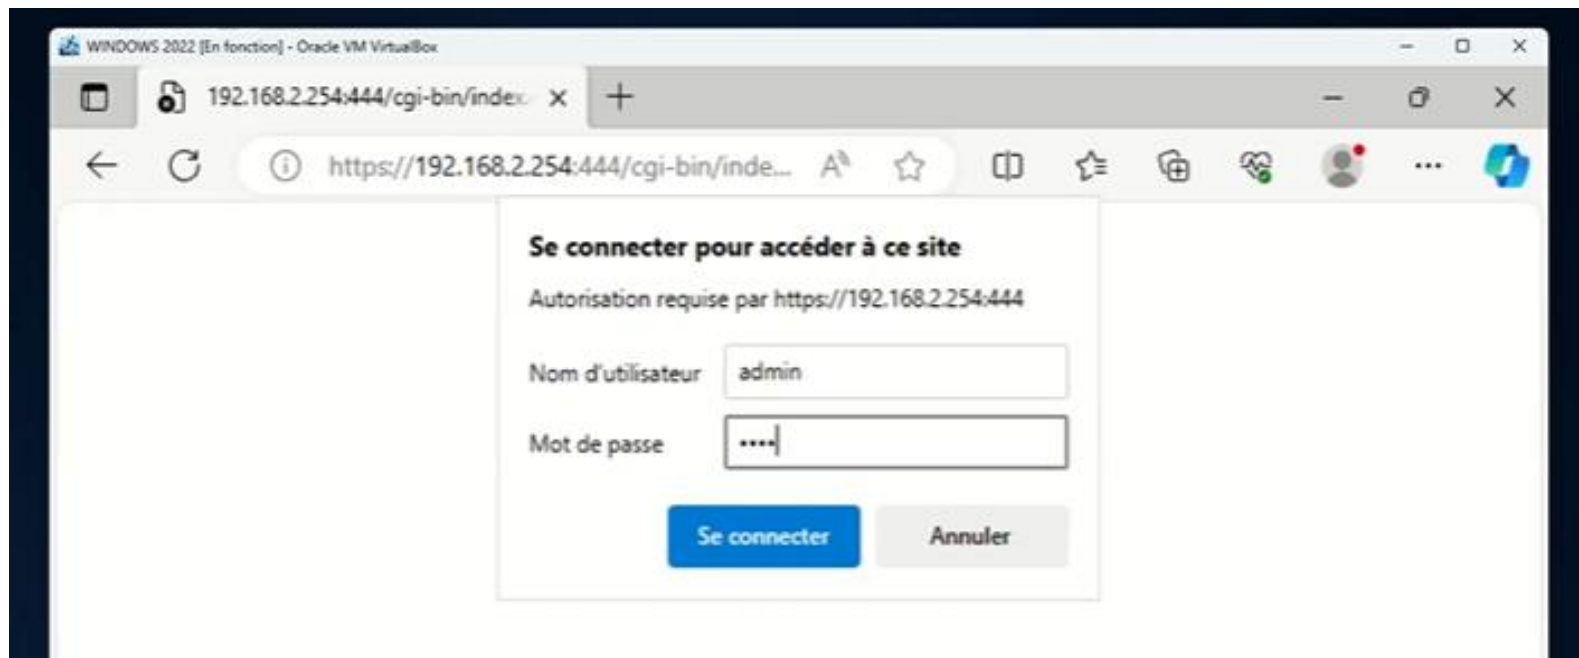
WINDOWS 2022 [En fonction] - Oracle VM VirtualBox

192.168.2.254:444/cgi-bin/index

https://192.168.2.254:444/cgi-bin/inde...

Se connecter pour accéder à ce site

Autorisation requise par https://192.168.2.254:444

Nom d'utilisateur admin

Mot de passe ••••

Se connecter Annuler